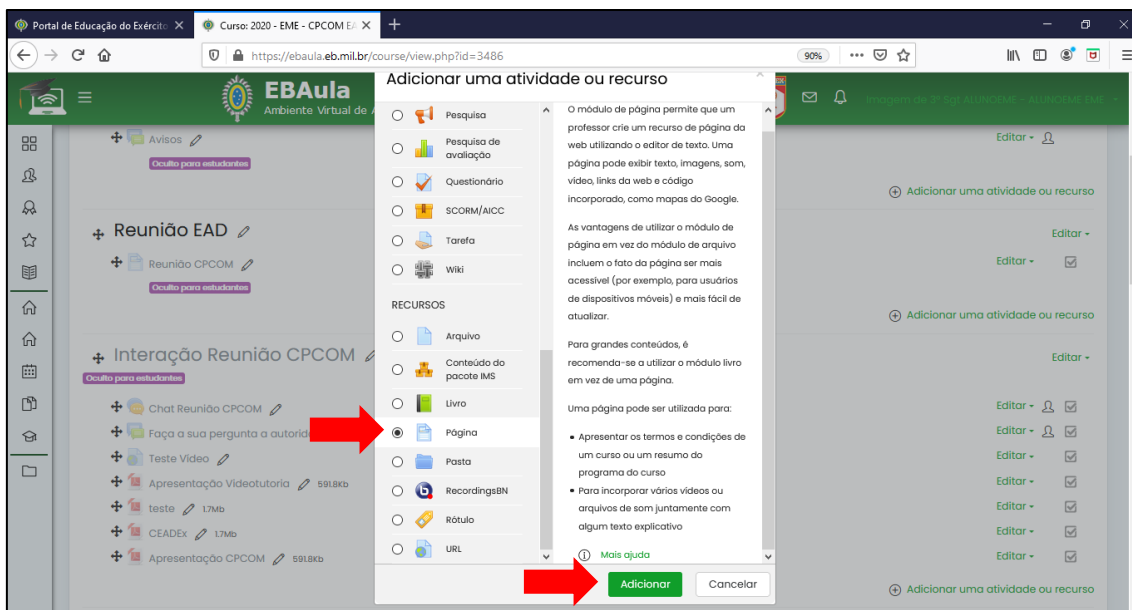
Portal de Educação do Exércit ×
Curso: 2020 - EME - CPCOM EA ×
+
https://ebaula.eb.mil.br/course/view.php?id=3486
90%

EBAula
Ambiente Virtual de A

Imagem de 3º Sgt ALUNOEME - ALUNOEME EME

Avisos
Oculto para estudantes

Reunião EAD
Reunião CPCOM
Oculto para estudantes

Interação Reunião CPCOM
Oculto para estudantes
Chat Reunião CPCOM
Faça a sua pergunta a autorid
Teste Video
Apresentação Videotutoria 591.8Kb
teste 1.7Mb
CEADEx 1.7Mb
Apresentação CPCOM 591.8Kb

Editar
Adicionar uma atividade ou recurso
Editar
Editar
Adicionar uma atividade ou recurso
Editar
Editar
Editar
Editar
Editar
Editar
Editar
Editar
Adicionar uma atividade ou recurso

Adicionar uma atividade ou recurso

Pesquisa
Pesquisa de avaliação
Questionário
SCORM/AICC
Tarefa
Wiki
RECURSOS
Arquivo
Conteúdo do pacote IMS
Livro
Página
Pasta
RecordingsBN
Rótulo
URL

O módulo de página permite que um professor crie um recurso de página da web utilizando o editor de texto. Uma página pode exibir texto, imagens, som, vídeo, links da web e código incorporado, como mapas do Google.

As vantagens de utilizar o módulo de página em vez do módulo de arquivo incluem o fato da página ser mais acessível (por exemplo, para usuários de dispositivos móveis) e mais fácil de atualizar.

Para grandes conteúdos, é recomenda-se a utilizar o módulo livro em vez de uma página.

Uma página pode ser utilizada para:

• Apresentar os termos e condições de um curso ou um resumo do programa do curso
• Para incorporar vários vídeos ou arquivos de som juntamente com algum texto explicativo

Mais ajuda

Adicionar
Cancelar